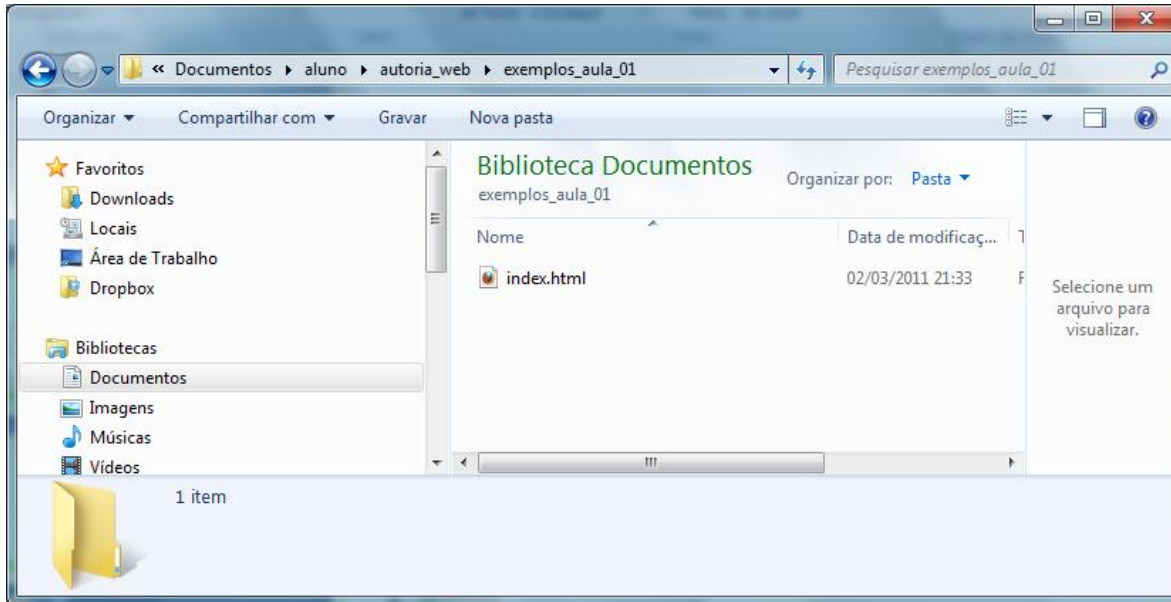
« Documentos ▸ aluno ▸ autoria_web ▸ exemplos_aula_01

Pesquisar exemplos_aula_01

Organizar ▾ Compartilhar com ▾ Gravar Nova pasta

Favoritos
Downloads
Locais
Área de Trabalho
Dropbox

Bibliotecas
Documentos
Imagens
Músicas
Vídeos

Biblioteca Documentos
exemplos_aula_01

Organizar por: Pasta ▾

| Nome | Data de modificaç... | T |
|---|---|---|
| index.html | 02/03/2011 21:33 | F |

Selecione um arquivo para visualizar.

1 item